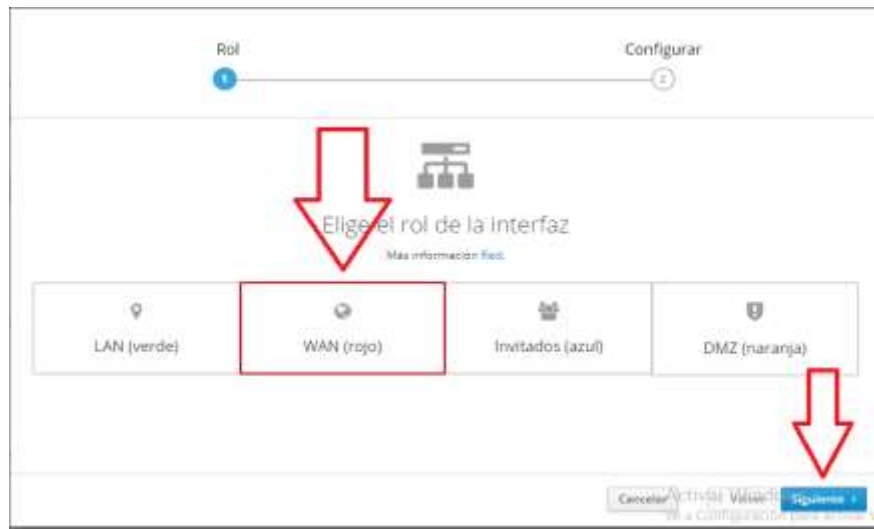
Rol
1
Configurar
2

Elige el rol de la interfaz
Más información Red.

LAN (verde)
WAN (rojo)
Invitados (azul)
DMZ (naranja)

Cancelar
Activar Windows
Volver
Siguiente
Ve a Configuración para activar Windows.